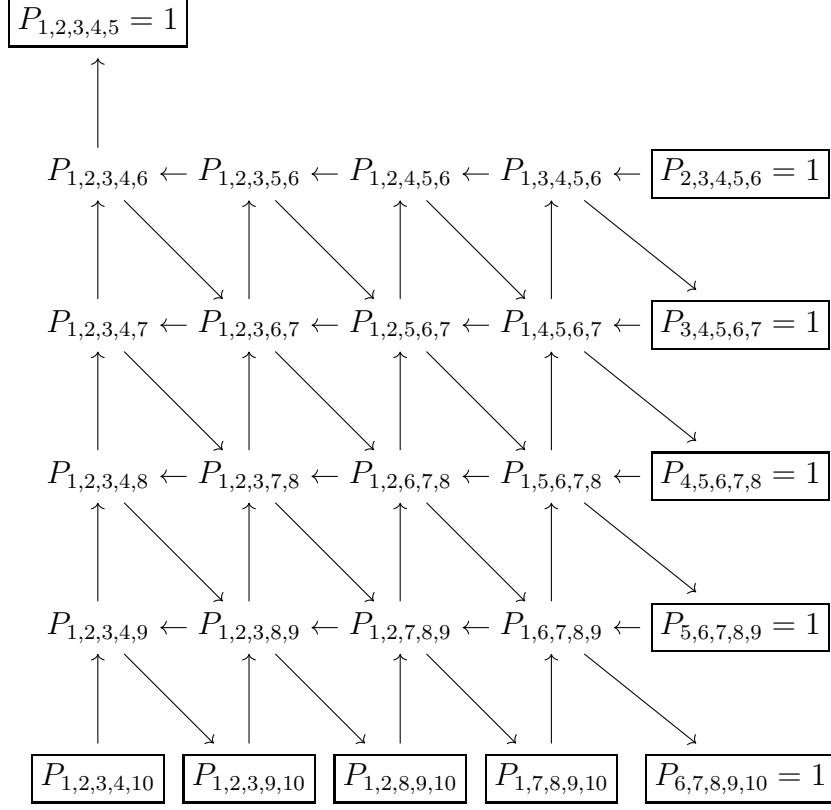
$P_{1,2,3,4,5} = 1$

$P_{1,2,3,4,6} \leftarrow P_{1,2,3,5,6} \leftarrow P_{1,2,4,5,6} \leftarrow P_{1,3,4,5,6} \leftarrow$ $P_{2,3,4,5,6} = 1$

$P_{1,2,3,4,7} \leftarrow P_{1,2,3,6,7} \leftarrow P_{1,2,5,6,7} \leftarrow P_{1,4,5,6,7} \leftarrow$ $P_{3,4,5,6,7} = 1$

$P_{1,2,3,4,8} \leftarrow P_{1,2,3,7,8} \leftarrow P_{1,2,6,7,8} \leftarrow P_{1,5,6,7,8} \leftarrow$ $P_{4,5,6,7,8} = 1$

$P_{1,2,3,4,9} \leftarrow P_{1,2,3,8,9} \leftarrow P_{1,2,7,8,9} \leftarrow P_{1,6,7,8,9} \leftarrow$ $P_{5,6,7,8,9} = 1$

$P_{1,2,3,4,10}$ $P_{1,2,3,9,10}$ $P_{1,2,8,9,10}$ $P_{1,7,8,9,10}$ $P_{6,7,8,9,10} = 1$